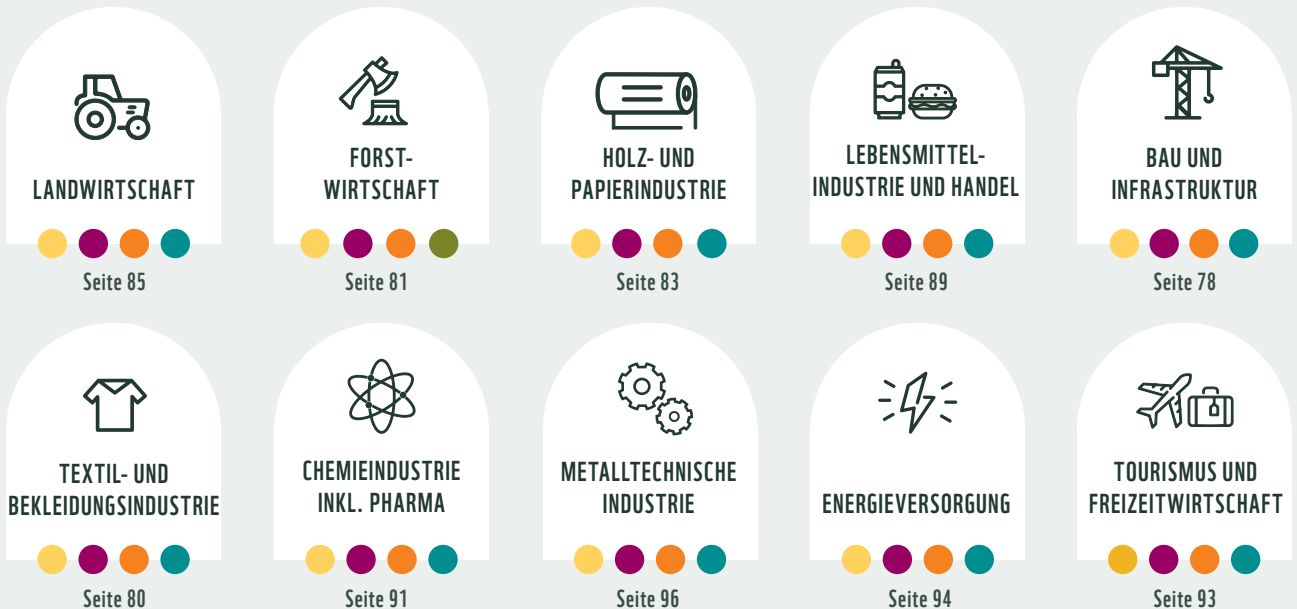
LANDWIRTSCHAFT
Seite 85

FORST-WIRTSCHAFT
Seite 81

HOLZ- UND PAPIERINDUSTRIE
Seite 83

LEBENSMITTEL-INDUSTRIE UND HANDEL
Seite 89

BAU UND INFRASTRUKTUR
Seite 78

TEXTIL- UND BEKLEIDUNGSINDUSTRIE
Seite 80

CHEMIEINDUSTRIE INKL. PHARMA
Seite 91

METALLTECHNISCHE INDUSTRIE
Seite 96

ENERGIEVERSORGUNG
Seite 94

TOURISMUS UND FREIZEITWIRTSCHAFT
Seite 93